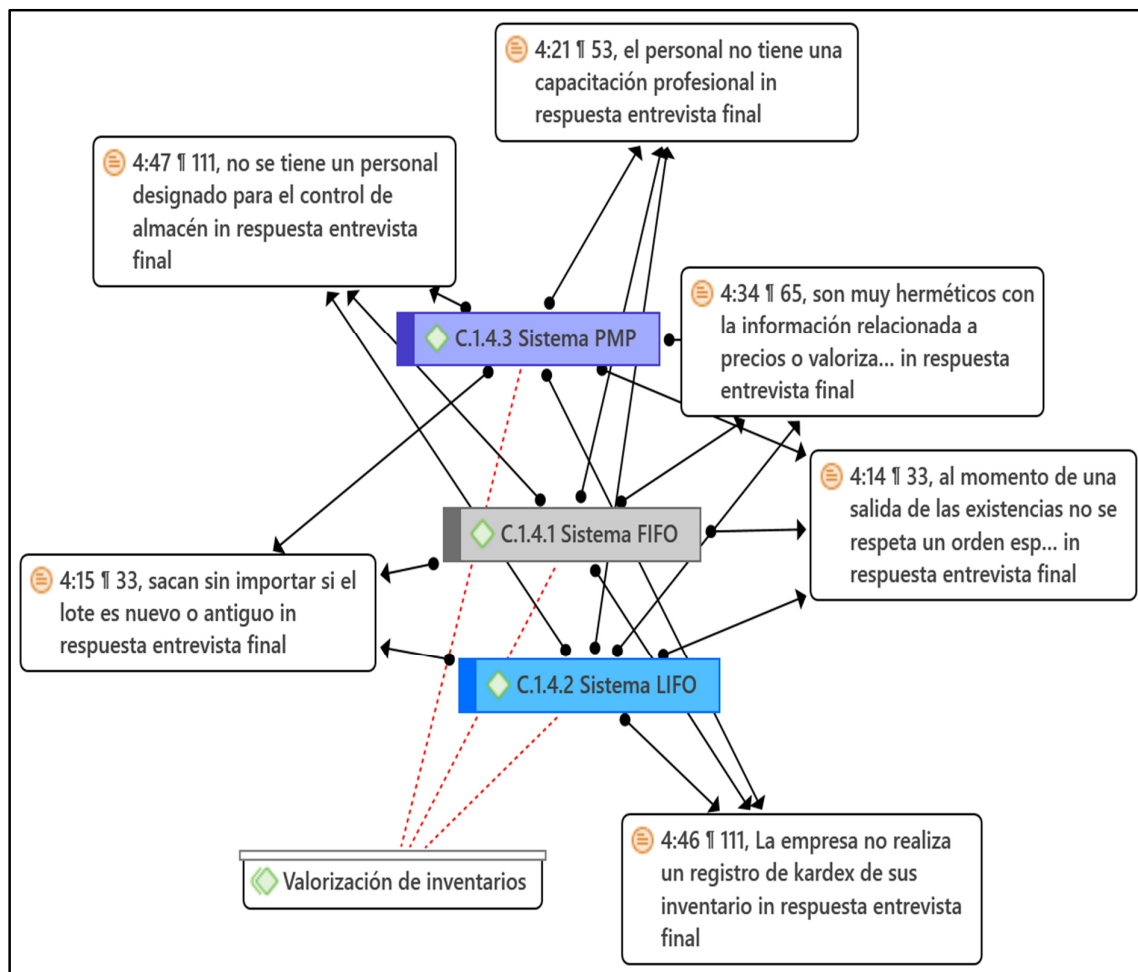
4:21 ¶ 53, el personal no tiene una capacitación profesional in respuesta entrevista final

4:47 ¶ 111, no se tiene un personal designado para el control de almacén in respuesta entrevista final

C.1.4.3 Sistema PMP

4:34 ¶ 65, son muy herméticos con la información relacionada a precios o valoriza... in respuesta entrevista final

4:14 ¶ 33, al momento de una salida de las existencias no se respeta un orden esp... in respuesta entrevista final

C.1.4.1 Sistema FIFO

4:15 ¶ 33, sacan sin importar si el lote es nuevo o antiguo in respuesta entrevista final

C.1.4.2 Sistema LIFO

Valorización de inventarios

4:46 ¶ 111, La empresa no realiza un registro de kardex de sus inventario in respuesta entrevista final